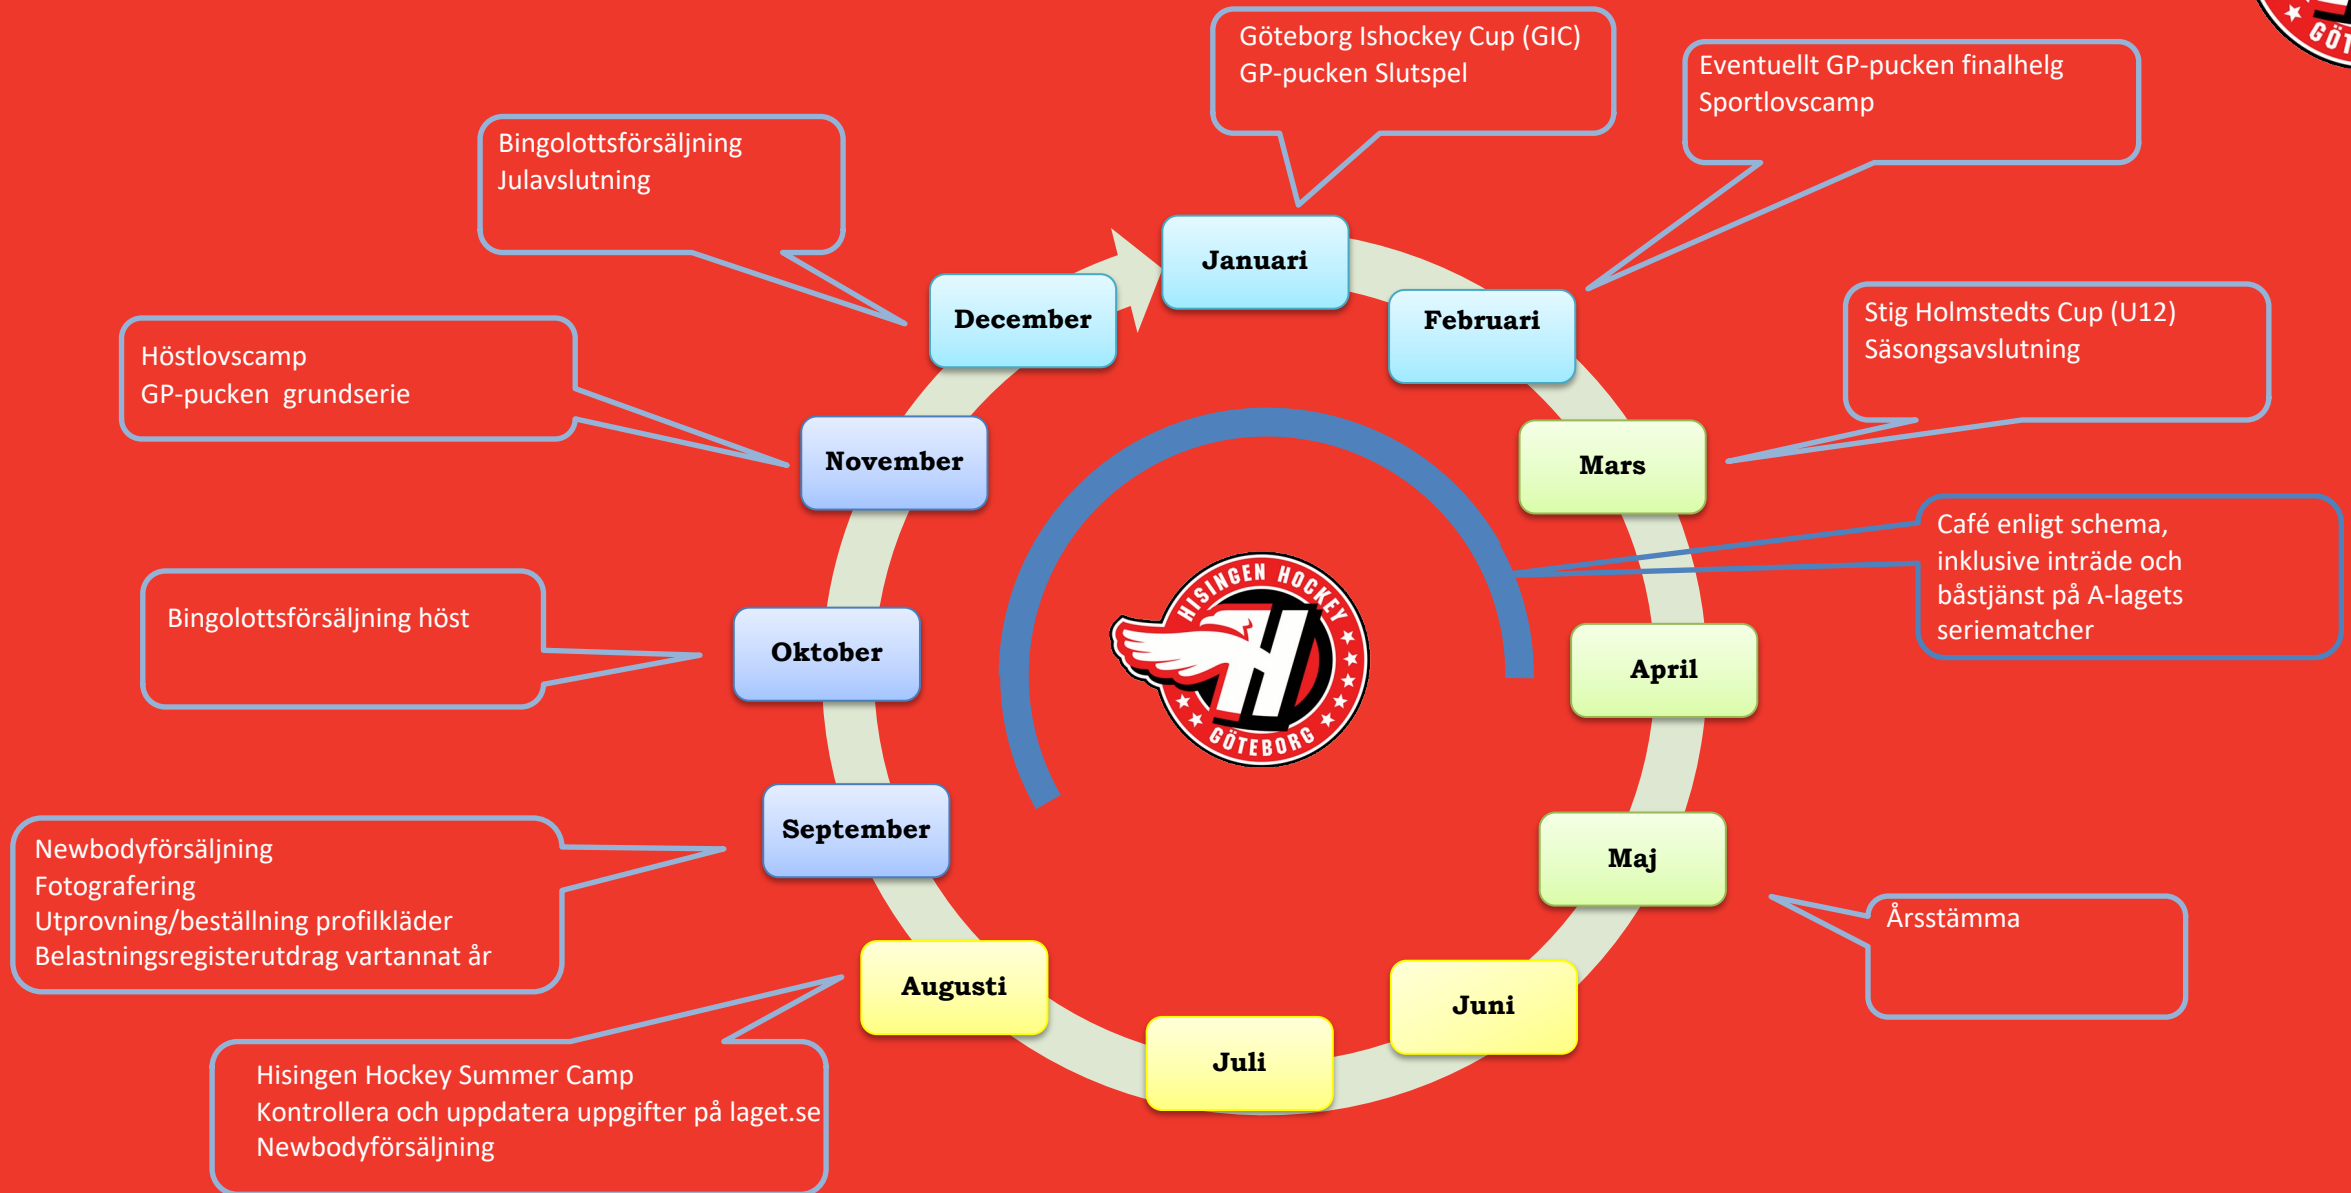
Göteborg Ishockey Cup (GIC)
GP-pucken Slutspel

Eventuellt GP-pucken finalhelg
Sportlovscamp

Bingolottsförsäljning
Julavslutning

Januari

Februari

December

Stig Holmstedts Cup (U12)
Säsongsavslutning

Höstlovscamp
GP-pucken grundserie

November

Mars

Café enligt schema, inklusive inträde och båstjänst på A-lagets seriematcher

HISINGEN HOCKEY
GÖTEBORG

Bingolottsförsäljning höst

Oktober

April

September

Maj

Newbodyförsäljning
Fotografering
Utprovning/beställning profilkläder
Belastningsregisterutdrag vartannat år

Årsstämma

Augusti

Juni

Juli

Hisingen Hockey Summer Camp
Kontrollera och uppdatera uppgifter på laget.se
Newbodyförsäljning

GÖT